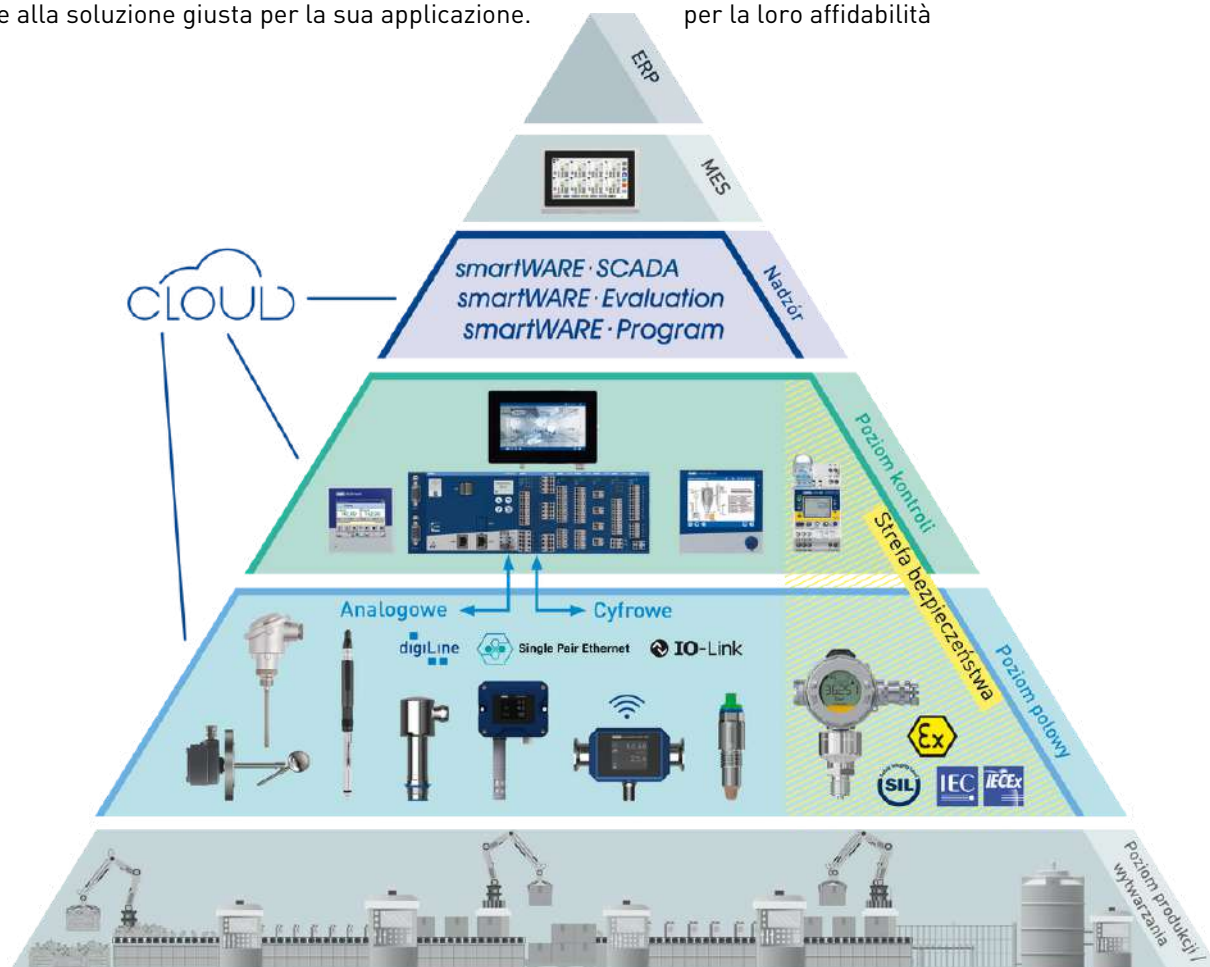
e alla soluzione giusta per la sua applicazione.

per la loro affidabilità

ERP

MES

CLOUD

smartWARE · SCADA
smartWARE · Evaluation
smartWARE · Program

Nadzór

Poziom kontroli

Strefa bezpieczeństwa

Analogowe

Cyfrowe

digiLine

Single Pair Ethernet

IO-Link

Poziom polowy

SIL

IEC

IECEx

Poziom produkcji / wytwarzania